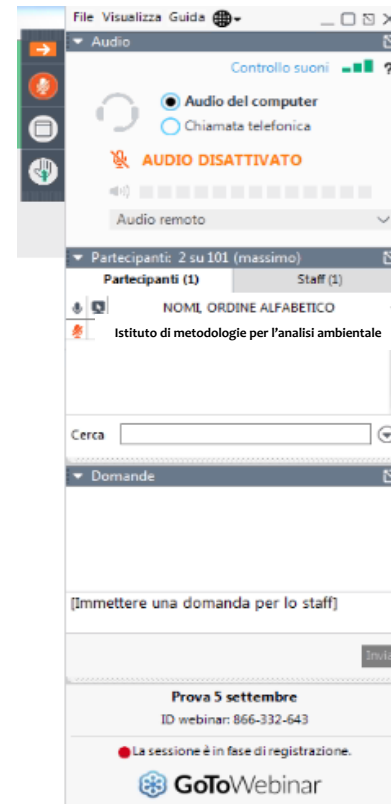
File Visualizza Guida

Audio

Controllo suoni

Audio del computer

Chiamata telefonica

AUDIO DISATTIVATO

Audio remoto

Partecipanti 2 su 101 (massimo)

| Partecipanti (1) | Staff (1) |
|---|---|

NOMI, ORDINE ALFABETICO

Istituto di metodologie per l'analisi ambientale

Cerca

Domande

[Immettere una domanda per lo staff]

Invia

Prova 5 settembre

ID webinar: 866-332-643

La sessione è in fase di registrazione.

GoToWebinar